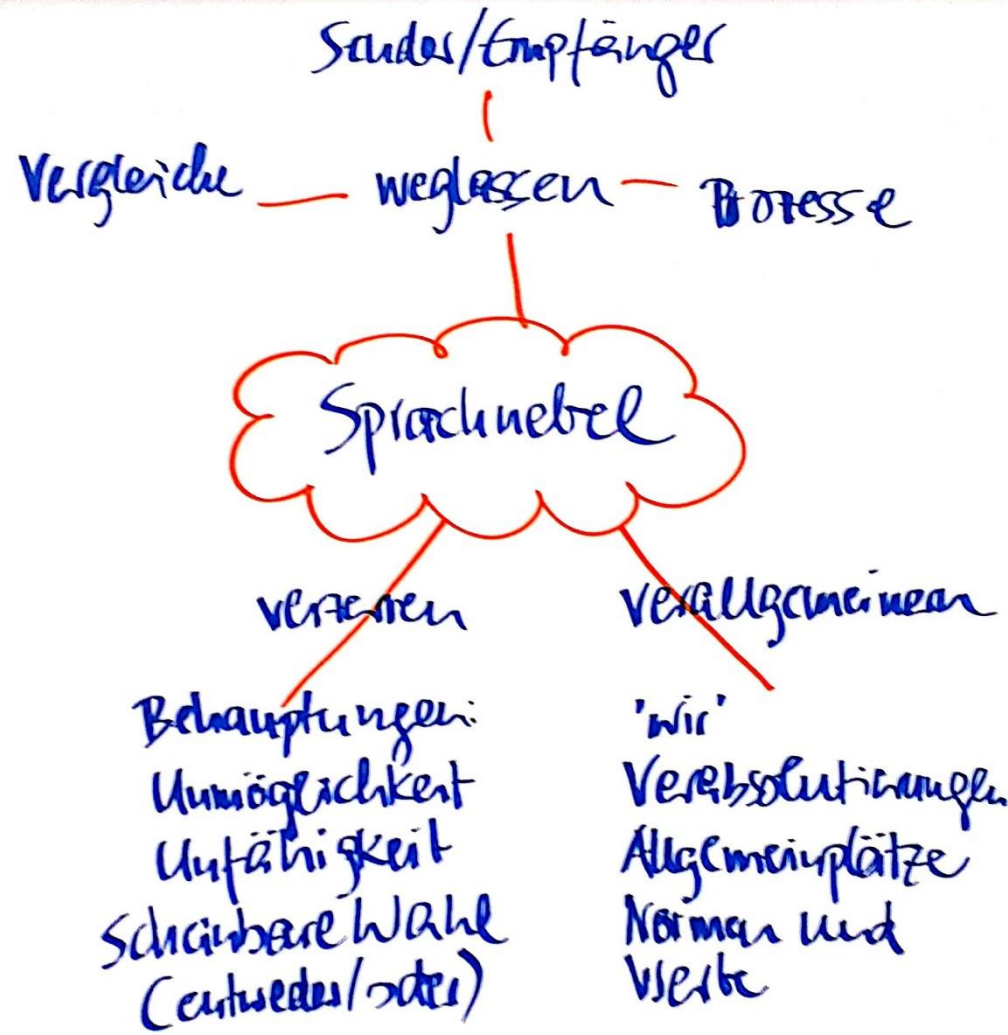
Sender/Empfänger

Vergleiche — weglassen — Prozesse

Sprachnebel

verzerren

verallgemeinern

Behauptungen:
Unmöglichkeit
Unfähigkeit
Scheinbare Wahl
(entweder/oder)

'wir'
Verabsolutierungen
Allgemeinplätze
Normen und
Werte